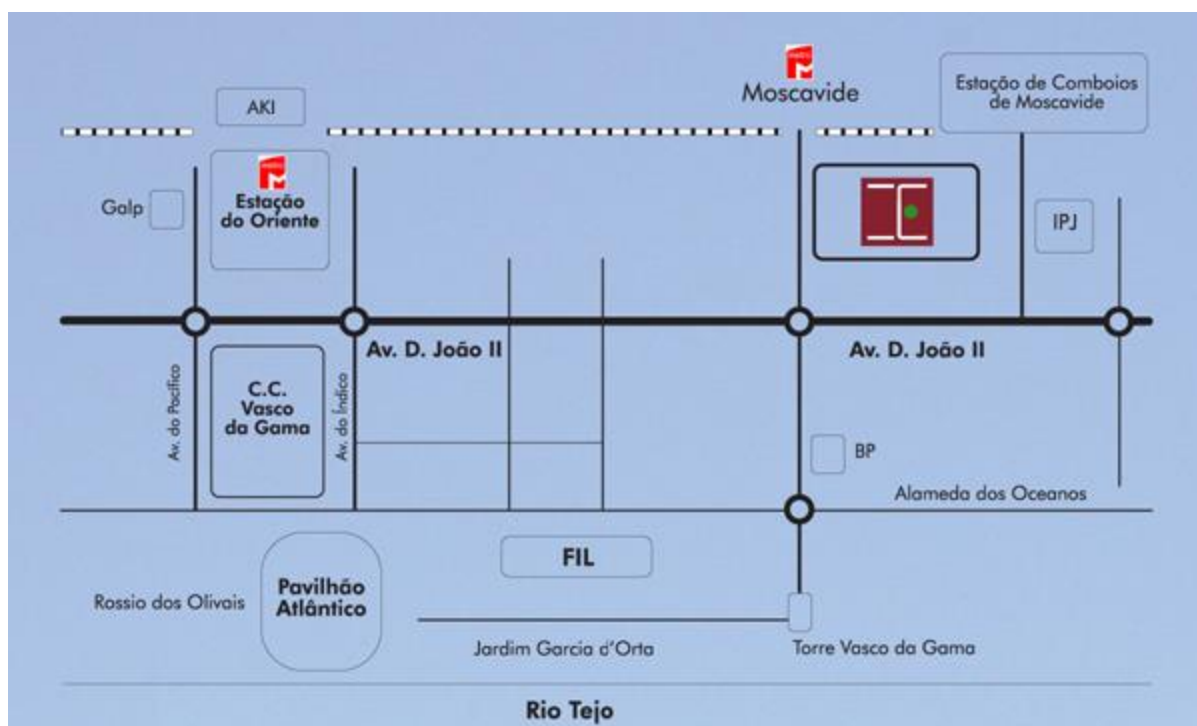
AKI

Moscavide

Estação de Comboios de Moscavide

Galp

Estação do Oriente

IPJ

Av. D. João II

Av. D. João II

Av. do Pacífico

C.C. Vasco da Gama

Av. do Índico

BP

Alameda dos Oceanos

FIL

Rossio dos Olivais

Pavilhão Atlântico

Jardim Garcia d'Orta

Torre Vasco da Gama

Rio Tejo